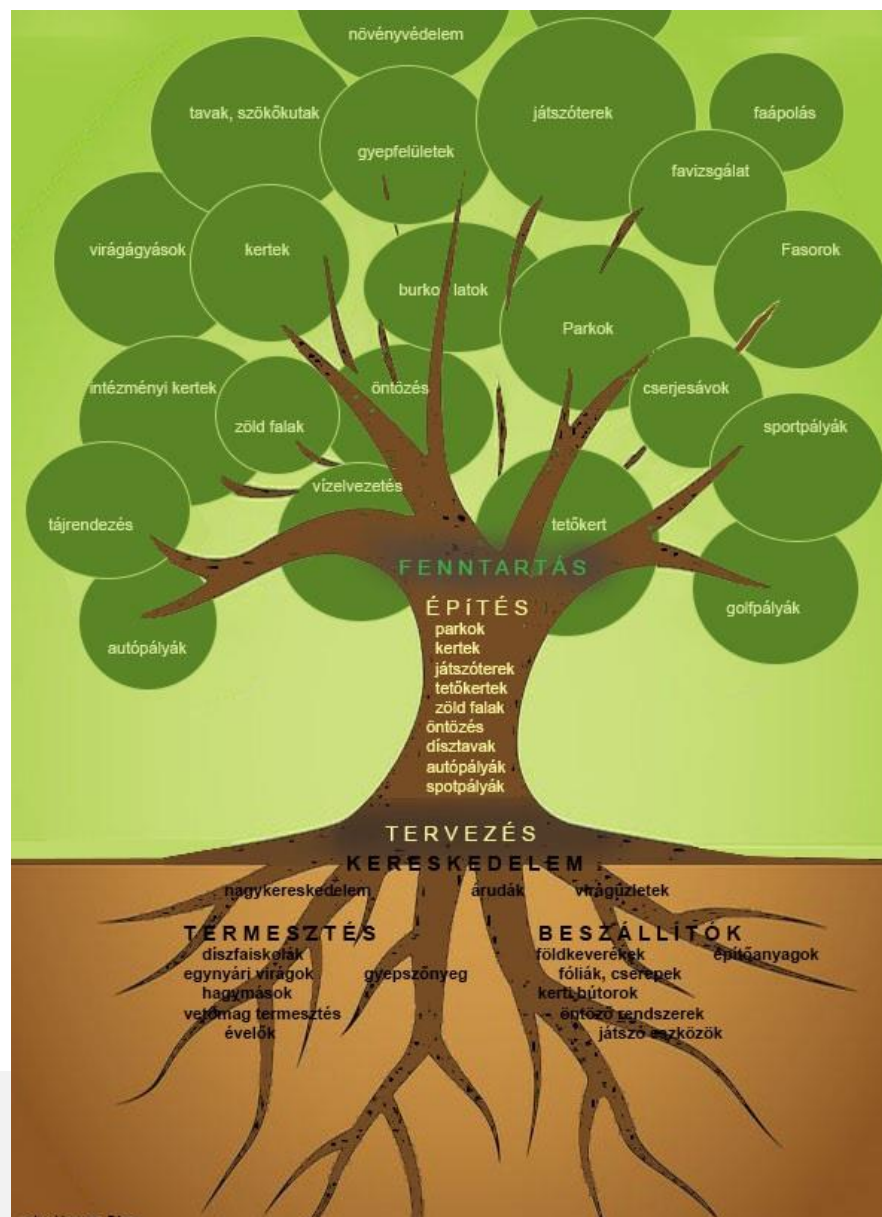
növényvédelem

tavak, szökőkutak

gyepfelületek

játszóterek

faápolás

favizsgálat

virágágyások

kertek

burkolatok

Fasorok

Parkok

intézményi kertek

öntözés

cserjesávok

zöld falak

sportpályák

vízelvezetés

tájrendezés

tetőkert

FENNTARTÁS

golfpályák

autópályák

ÉPÍTÉS
parkok
kertek
játszóterek
tetőkertek
zöld falak
öntözés
dísztavak
autópályák
spotpályák

TERVEZÉS

KERESKEDELEM
nagykereskedelem
árudák
virágüzletek

TERMESZTÉS
díszfaiskolák
egynyári virágok
hagymások
vetőmag termesztés
évelők
gyepszőnyeg

BESZÁLLÍTÓK
földkeverékek
építőanyagok
fóliák, cserepek
kerti bútorok
öntöző rendszerek
játszó eszközök